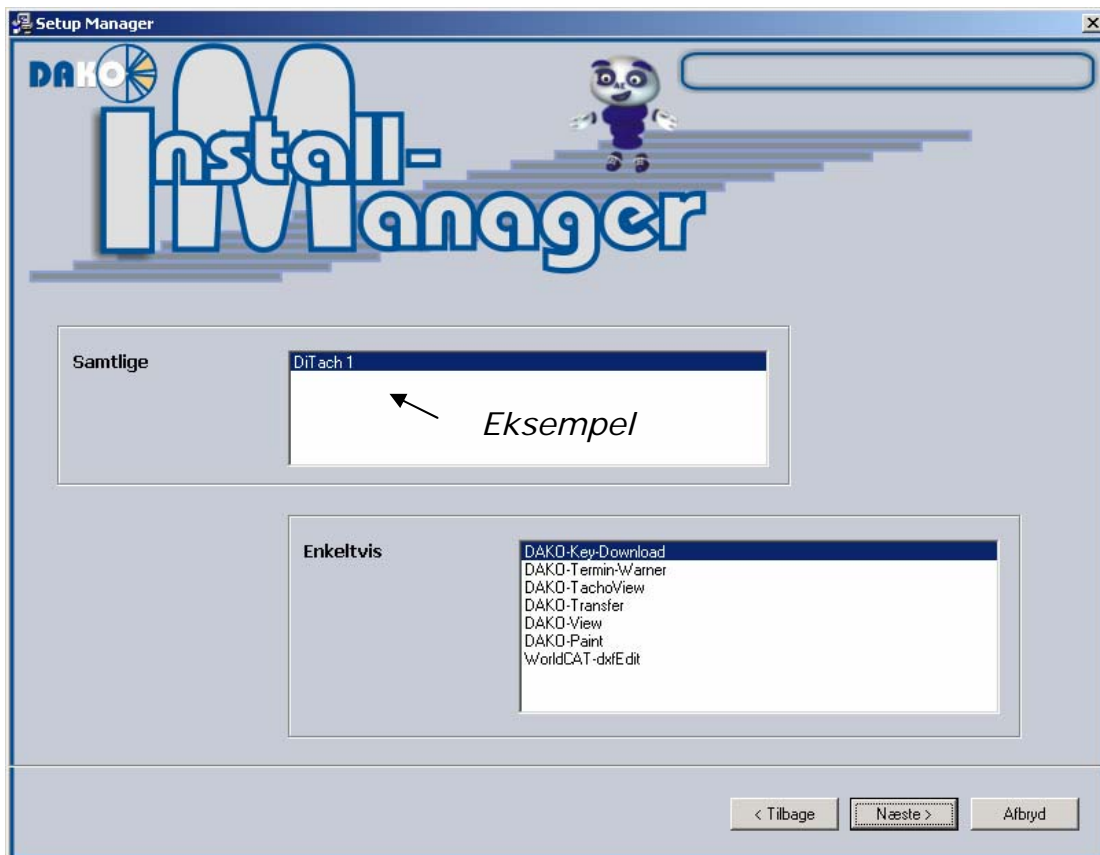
Setup Manager

DAKO

Install-
Manager

Samtlige

DiTach 1

Eksempel

Enkeltvis

DAKO-Key-Download
DAKO-Termin-Warner
DAKO-TachoView
DAKO-Transfer
DAKO-View
DAKO-Paint
WorldCAT-dxfEdit

< Tilbage
Næste >
Afbryd